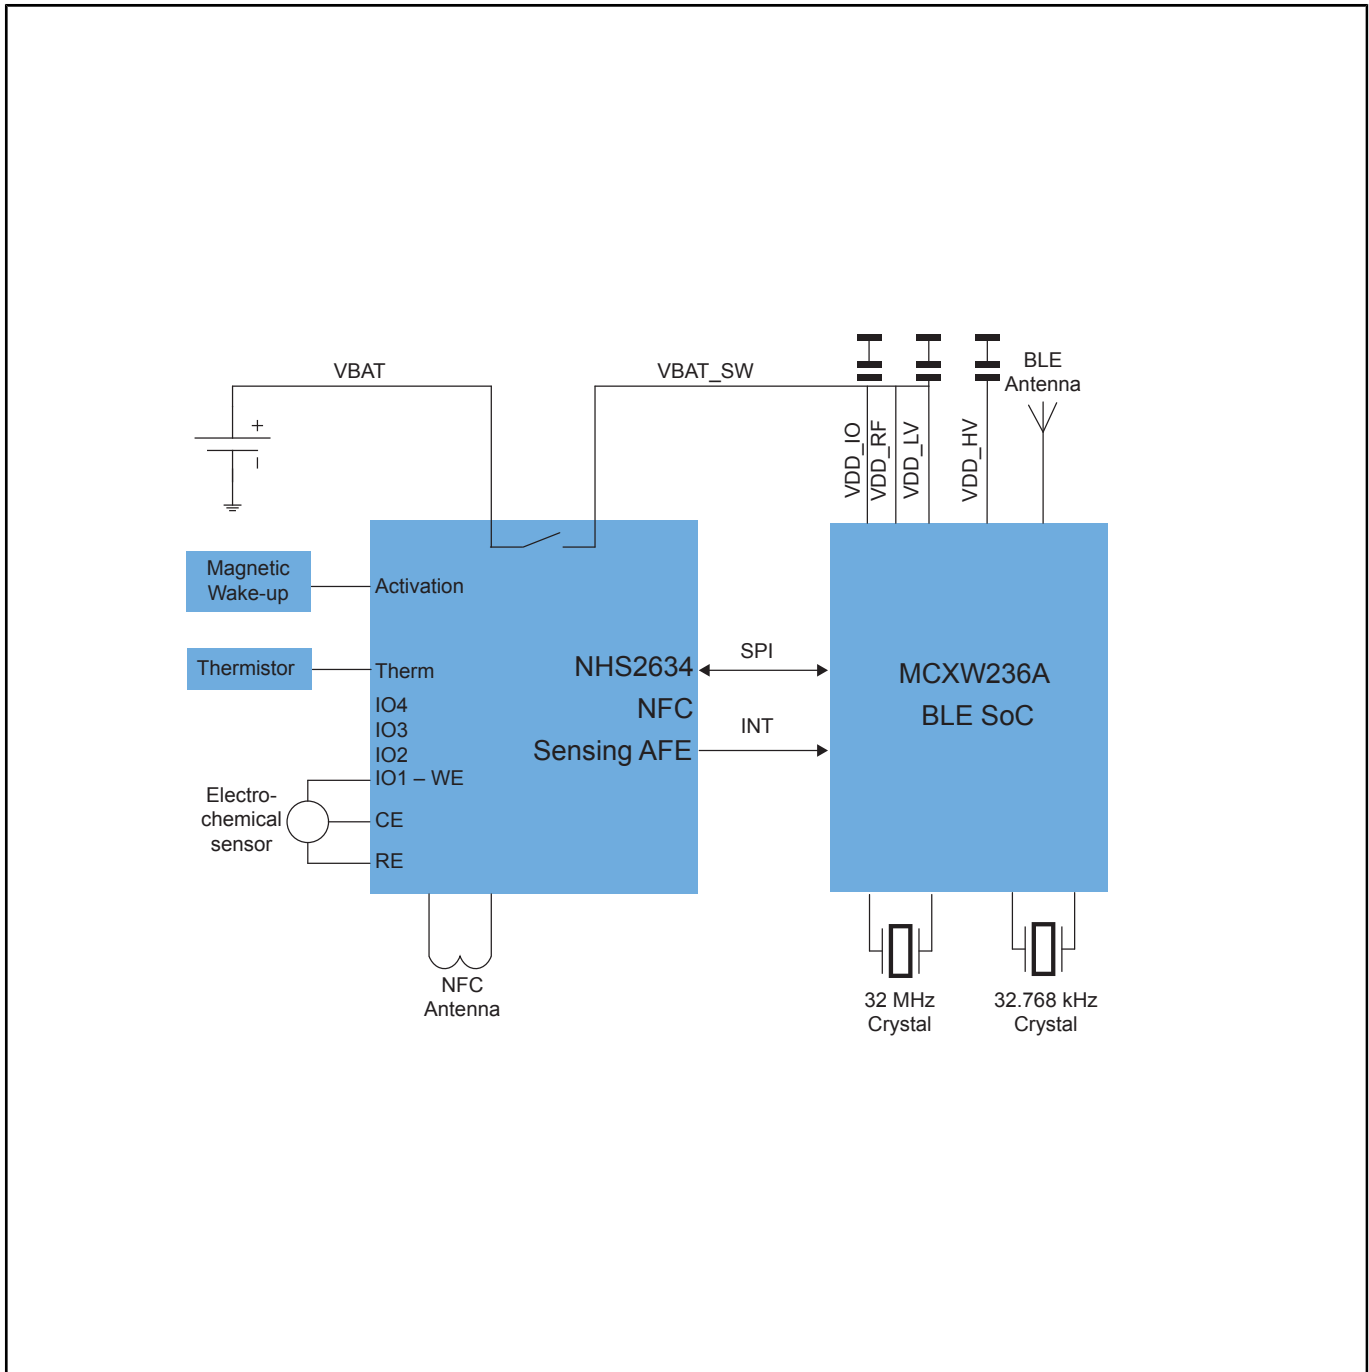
VBAT

VBAT_SW

BLE Antenna

+

-

VDD_IO VDD_RF VDD_LV VDD_HV

Magnetic Wake-up

Activation

Thermistor

Therm

NHS2634 NFC Sensing AFE

SPI

INT

MCXW236A BLE SoC

IO4
IO3
IO2
IO1 – WE

Electro-chemical sensor

CE

RE

NFC Antenna

32 MHz Crystal

32.768 kHz Crystal